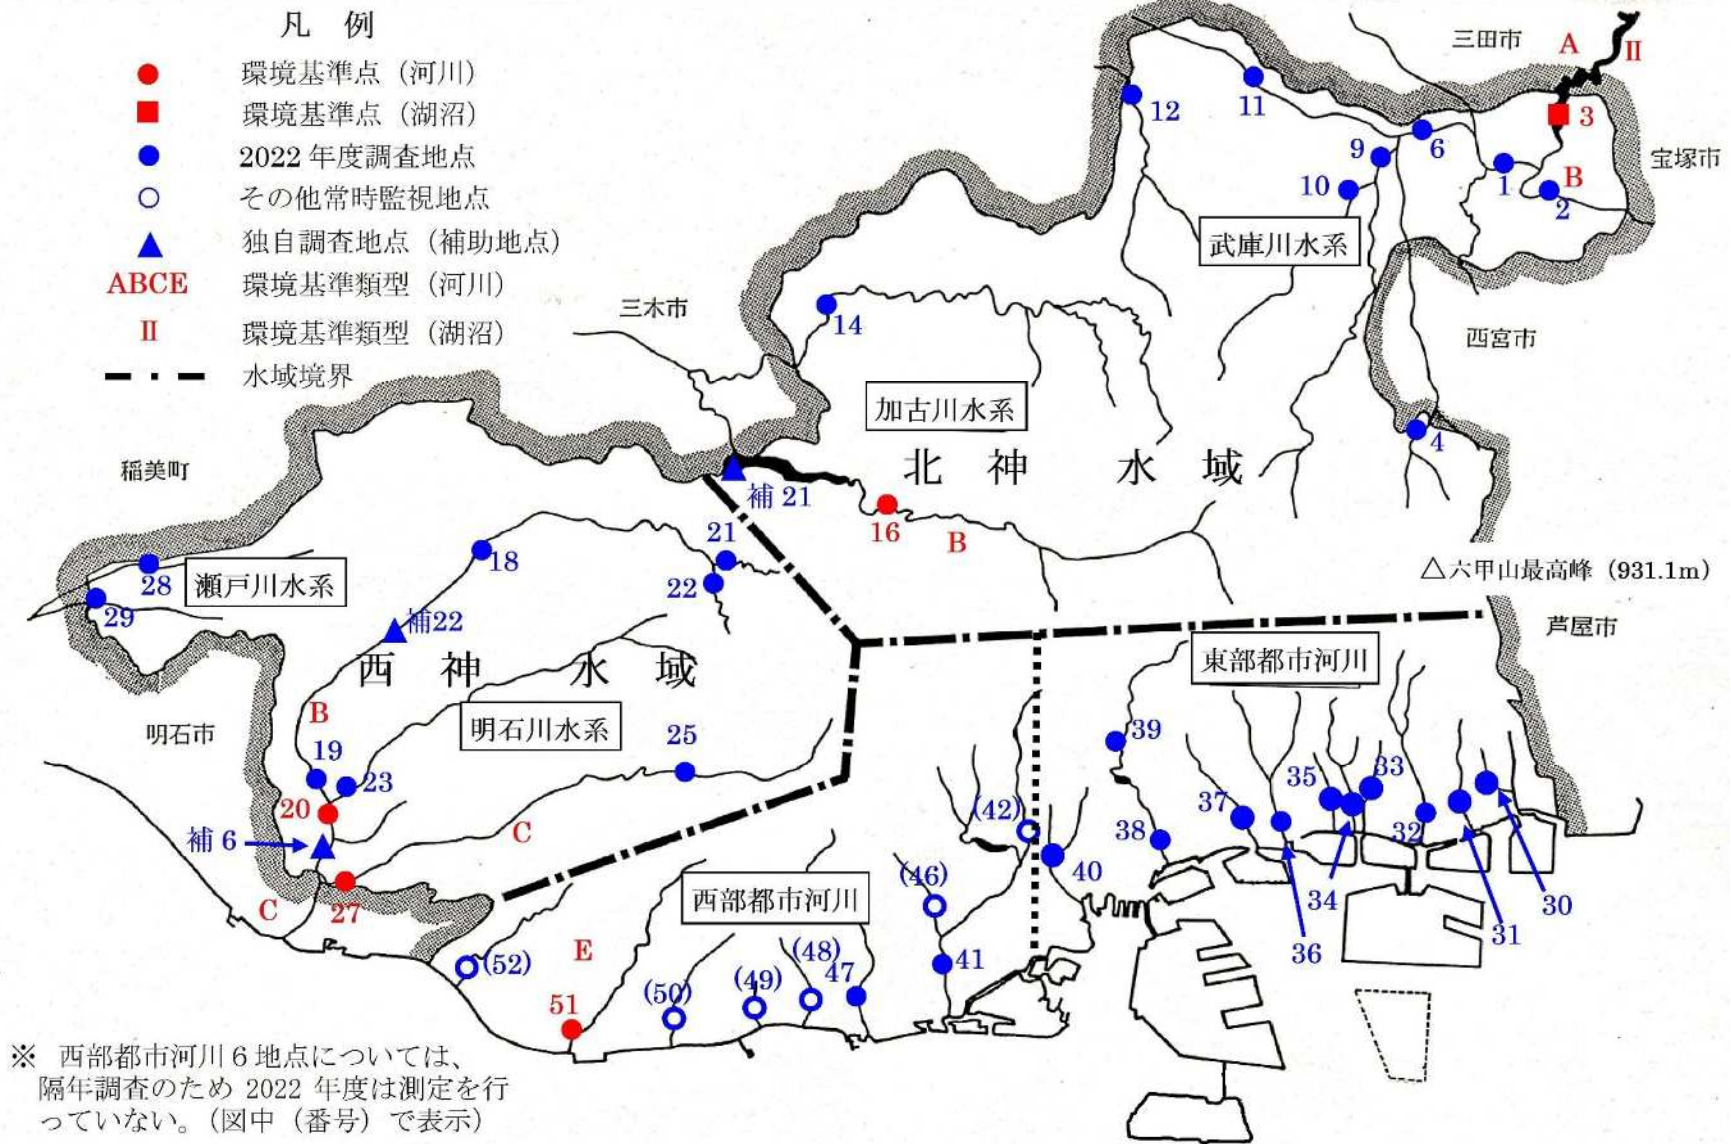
凡　例

環境基準点（河川）
環境基準点（湖沼）
2022 年度調査地点
その他常時監視地点
独自調査地点（補助地点）
ABCE　環境基準類型（河川）
II　環境基準類型（湖沼）
水域境界

三田市　A　II
3
宝塚市
12　11
9　6
1　B
10　2
武庫川水系
三木市
14
西宮市
加古川水系
4
稲美町
北　神　水　域
補 21
16　B
21
18
22
△六甲山最高峰（931.1m）
28　瀬戸川水系
29
補22
芦屋市
東部都市河川
西　神　水　域
B
明石市
明石川水系
25
39
19
23
33
35
20
37
32
(42)
38
C
補 6
40
(46)
27
C
西部都市河川
34
30
31
36
(48)
(52)
E
47
41
(49)
(50)
51

※　西部都市河川 6 地点については、隔年調査のため 2022 年度は測定を行っていない。（図中（番号）で表示）